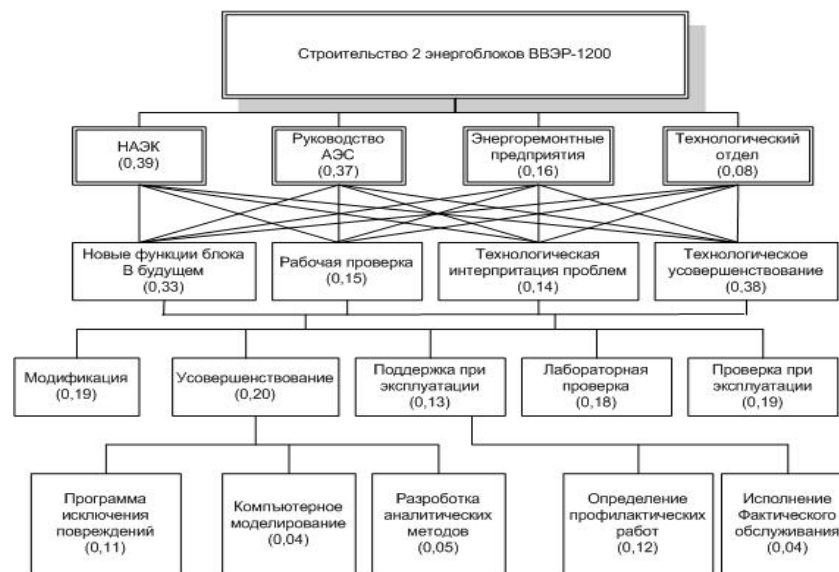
Строительство 2 энергоблоков ВВЭР-1200

НАЭК (0,39)

Руководство АЭС (0,37)

Энергоремонтные предприятия (0,16)

Технологический отдел (0,08)

Новые функции блока В будущем (0,33)

Рабочая проверка (0,15)

Технологическая интерпритация проблем (0,14)

Технологическое усовершенствование (0,38)

Модификация (0,19)

Усовершенствование (0,20)

Поддержка при эксплуатации (0,13)

Лабораторная проверка (0,18)

Проверка при эксплуатации (0,19)

Программа исключения повреждений (0,11)

Компьютерное моделирование (0,04)

Разроботка аналитических методов (0,05)

Определение профилактических работ (0,12)

Исполнение Фактического обслуживания (0,04)